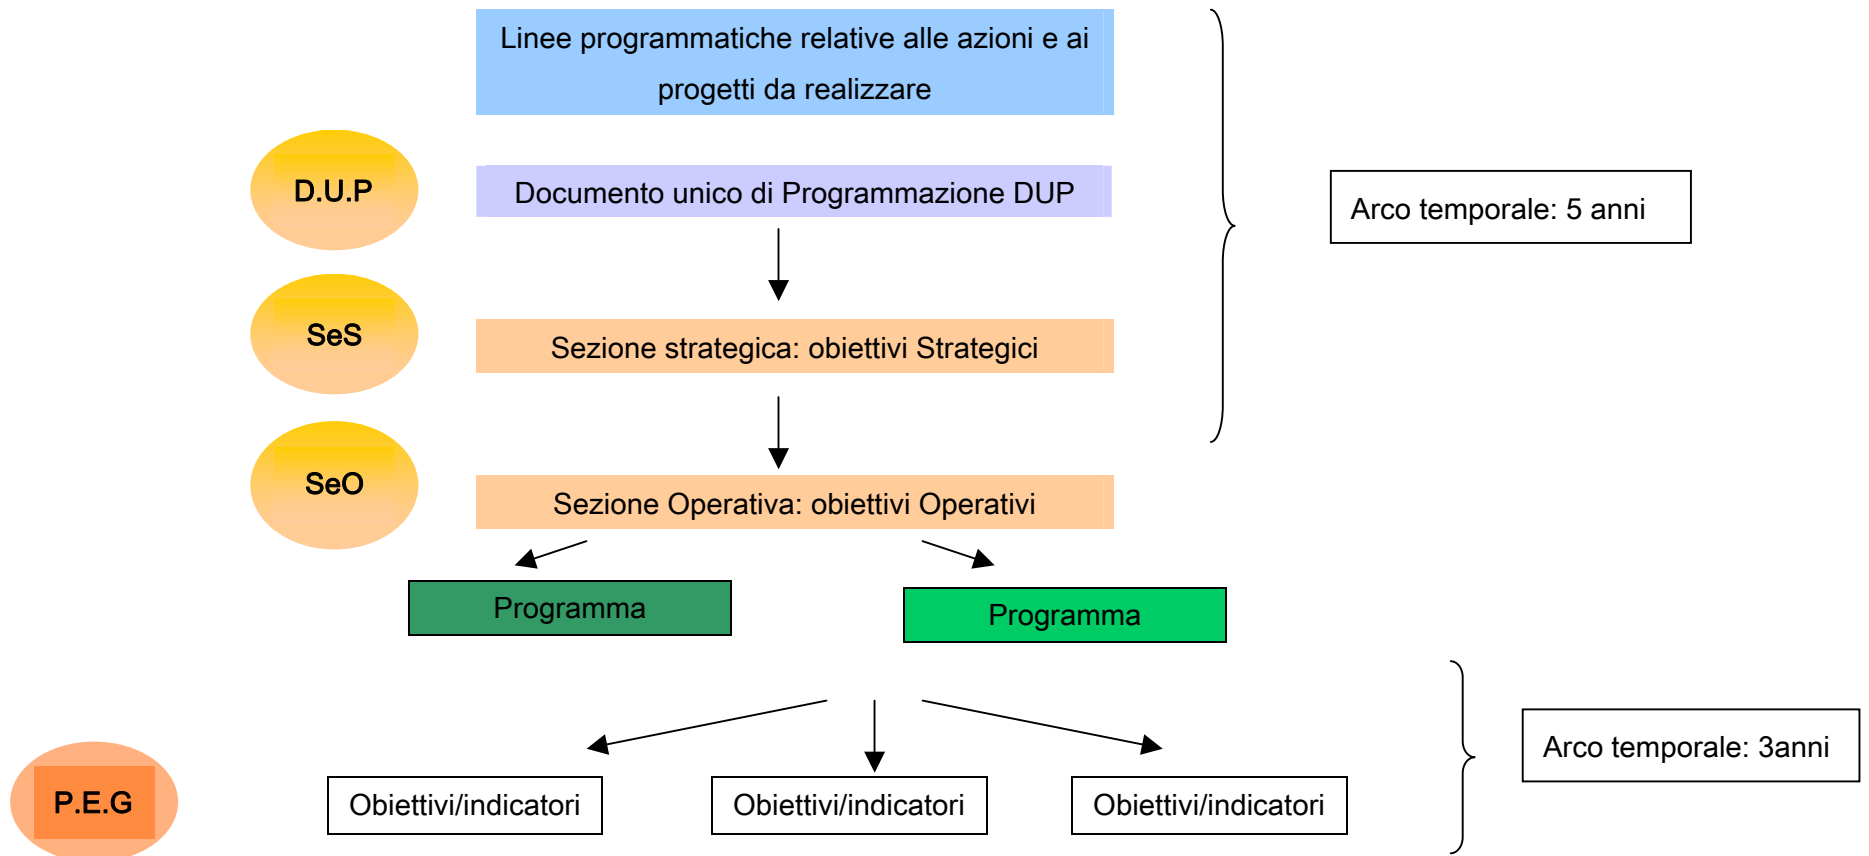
Linee programmatiche relative alle azioni e ai progetti da realizzare

D.U.P

Documento unico di Programmazione DUP

Arco temporale: 5 anni

SeS

Sezione strategica: obiettivi Strategici

SeO

Sezione Operativa: obiettivi Operativi

Programma

Programma

Arco temporale: 3anni

P.E.G

Obiettivi/indicatori

Obiettivi/indicatori

Obiettivi/indicatori